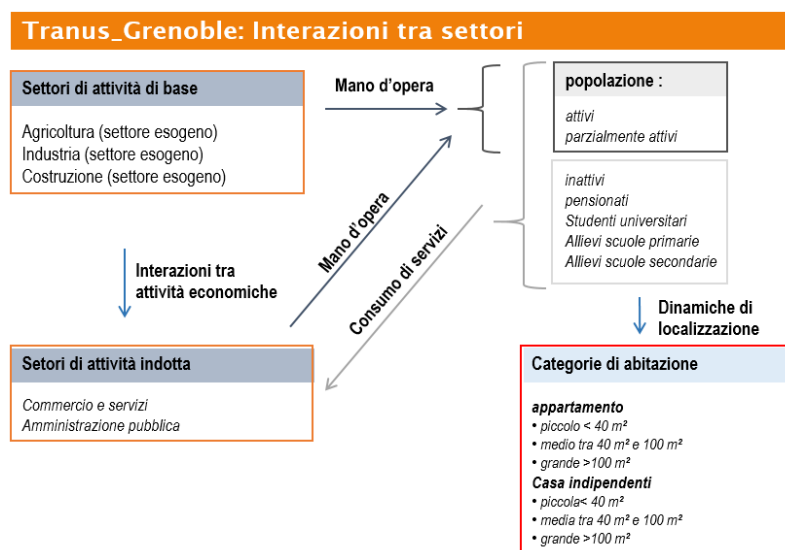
Tranus_Grenoble: Interazioni tra settori

Settori di attività di base

Agricoltura (settore esogeno)
Industria (settore esogeno)
Costruzione (settore esogeno)

Mano d'opera

popolazione :

attivi
parzialmente attivi

inattivi
pensionati
Studenti universitari
Allievi scuole primarie
Allievi scuole secondarie

Mano d'opera

Consumo di servizi

Interazioni tra attività economiche

Dinamiche di localizzazione

Setori di attività indotta

Commercio e servizi
Amministrazione pubblica

Categorie di abitazione

appartamento
• piccolo < 40 m²
• medio tra 40 m² e 100 m²
• grande >100 m²
Casa indipendenti
• piccola< 40 m²
• media tra 40 m² e 100 m²
• grande >100 m²